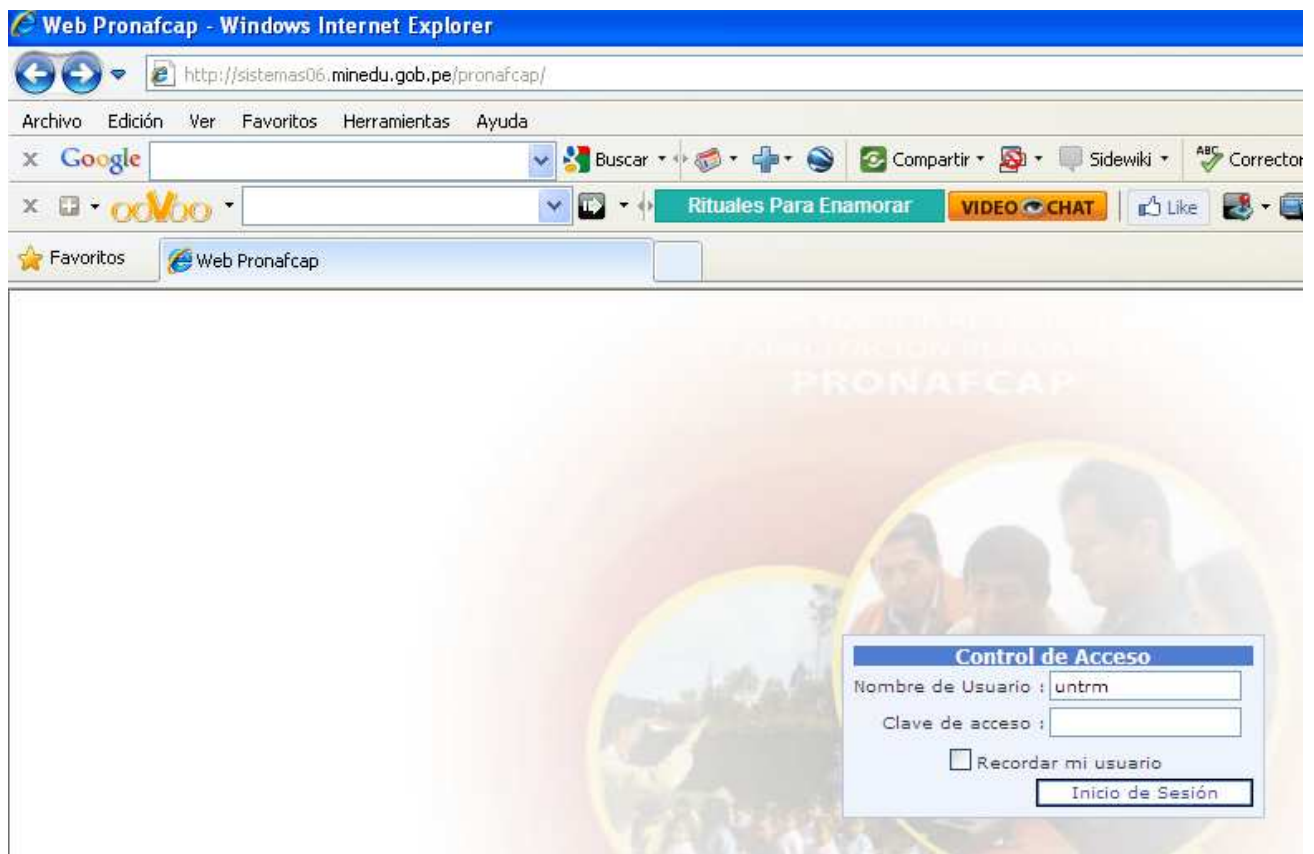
Web Pronafcap - Windows Internet Explorer

http://sistemas06.minedu.gob.pe/pronafcap/

Archivo Edición Ver Favoritos Herramientas Ayuda

Google Buscar Compartir Sidewiki Corrector

ooVoo Rituales Para Enamorar VIDEO CHAT Like

Favoritos Web Pronafcap

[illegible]
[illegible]
PRONAFCAP

Control de Acceso
Nombre de Usuario : untrm
Clave de acceso :
Recordar mi usuario
Inicio de Sesión